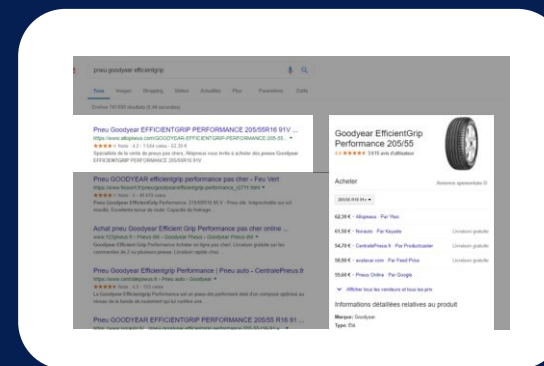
pneu goodyear efficientgrip

Tous Images Shopping Vidéos Actualités Plus Paramètres Outils

Environ 141 000 résultats (0,44 secondes)

Pneu Goodyear EFFICIENTGRIP PERFORMANCE 205/55R16 91V ...
https://www.allopneus.com/pneu-GOODYEAR-EFFICIENTGRIP-PERFORMANCE-205-55...
★★★★☆ Note : 4,2 - 1 144 votes - 62,35 €
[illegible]

Pneu GOODYEAR efficientgrip performance pas cher - Feu Vert
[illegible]

Achat pneu Goodyear Efficient Grip Performance pas cher online ...
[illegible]

Pneu Goodyear Efficientgrip Performance | Pneu auto - CentralePneus.fr
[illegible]

Pneu GOODYEAR EFFICIENTGRIP PERFORMANCE 205/55 R16 91 ...
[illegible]

Goodyear EfficientGrip Performance 205/55
4,4 ★★★★★ 3 619 avis d'utilisateur

Acheter
Annonces sponsorisées

205/55 R16 91V

62,35 € - Allopneus · Par Yieo

61,50 € - Norauto · Par Kayeld

54,70 € - CentralePneus.fr · Par Productcaster

56,95 € - avatacar.com · Par Feed Price

55,60 € - Pneus Online · Par Google

Afficher tous les vendeurs et tous les prix

Informations détaillées relatives au produit
Marque: Goodyear
Type: Été